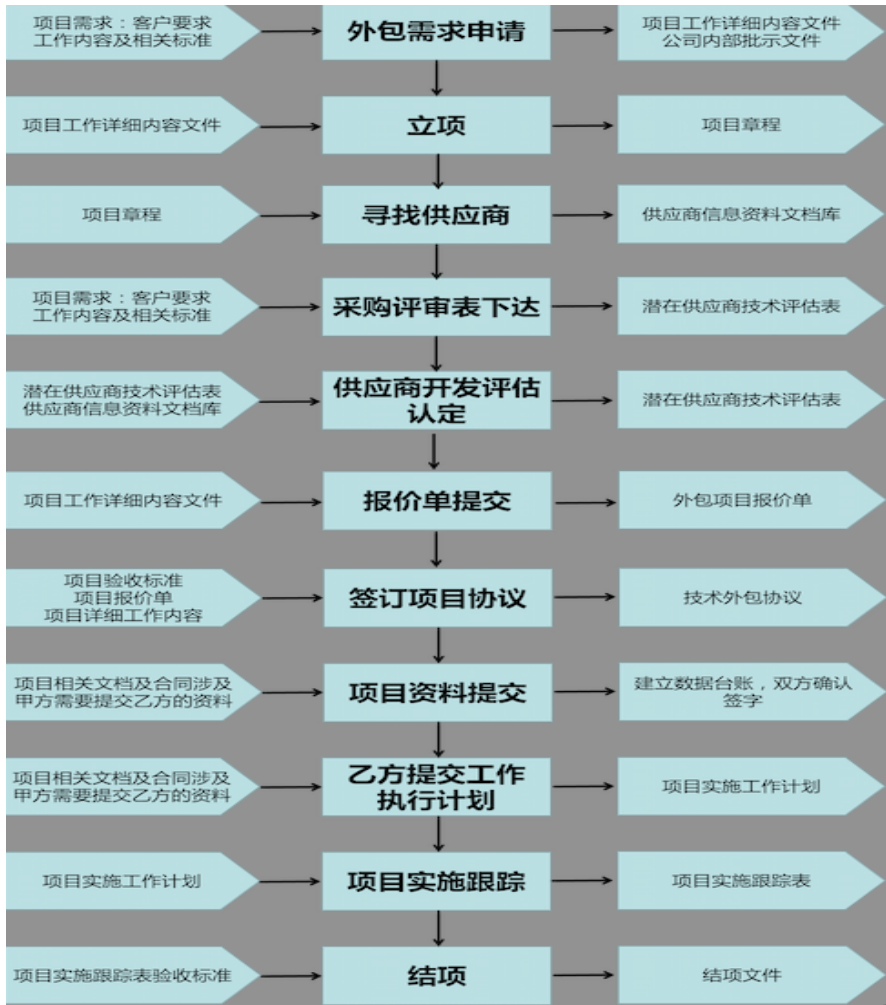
项目需求：客户要求工作内容及相关标准

外包需求申请

项目工作详细内容文件
公司内部批示文件

项目工作详细内容文件

立项

项目章程

项目章程

寻找供应商

供应商信息资料文档库

项目需求：客户要求工作内容及相关标准

采购评审表下达

潜在供应商技术评估表

潜在供应商技术评估表
供应商信息资料文档库

供应商开发评估认定

潜在供应商技术评估表

项目工作详细内容文件

报价单提交

外包项目报价单

项目验收标准
项目报价单
项目详细工作内容

签订项目协议

技术外包协议

项目相关文档及合同涉及甲方需要提交乙方的资料

项目资料提交

建立数据台账，双方确认签字

项目相关文档及合同涉及甲方需要提交乙方的资料

乙方提交工作执行计划

项目实施工作计划

项目实施工作计划

项目实施跟踪

项目实施跟踪表

项目实施跟踪表验收标准

结项

结项文件